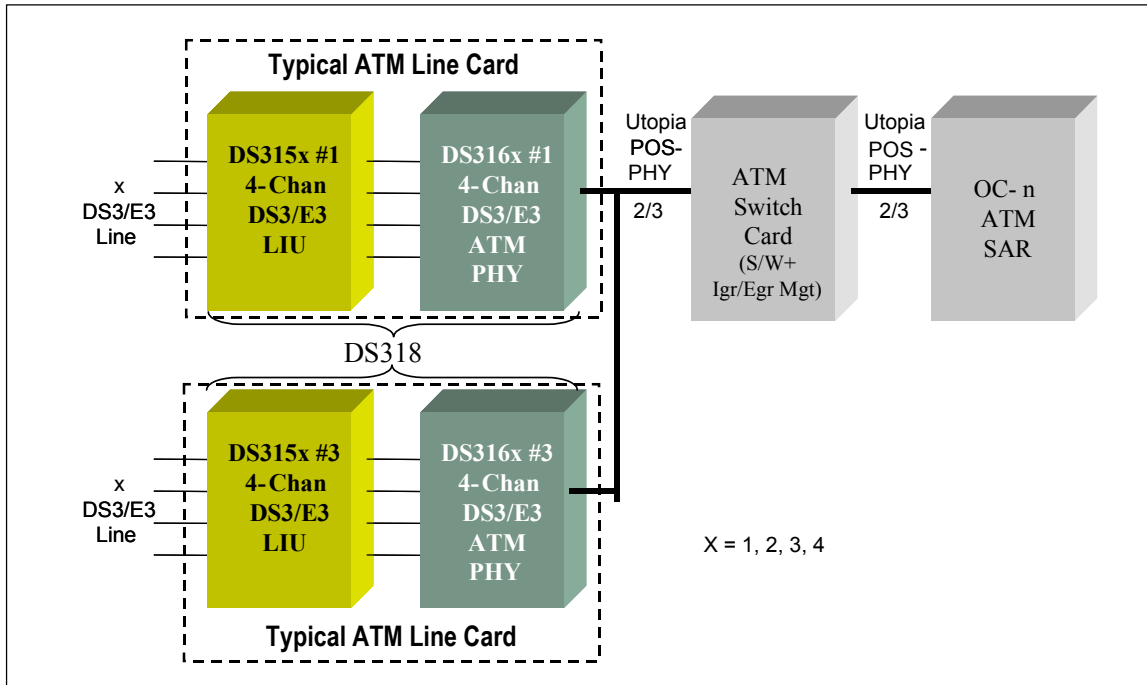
Typical ATM Line Card

x
DS3/E3
Line

DS315x #1
4-Chan
DS3/E3
LIU

DS316x #1
4-Chan
DS3/E3
ATM
PHY

Utopia
POS-
PHY
2/3

ATM
Switch
Card
(S/W+
Igr/Egr Mgt)

Utopia
POS -
PHY
2/3

OC- n
ATM
SAR

DS318

x
DS3/E3
Line

DS315x #3
4-Chan
DS3/E3
LIU

DS316x #3
4-Chan
DS3/E3
ATM
PHY

X = 1, 2, 3, 4

Typical ATM Line Card